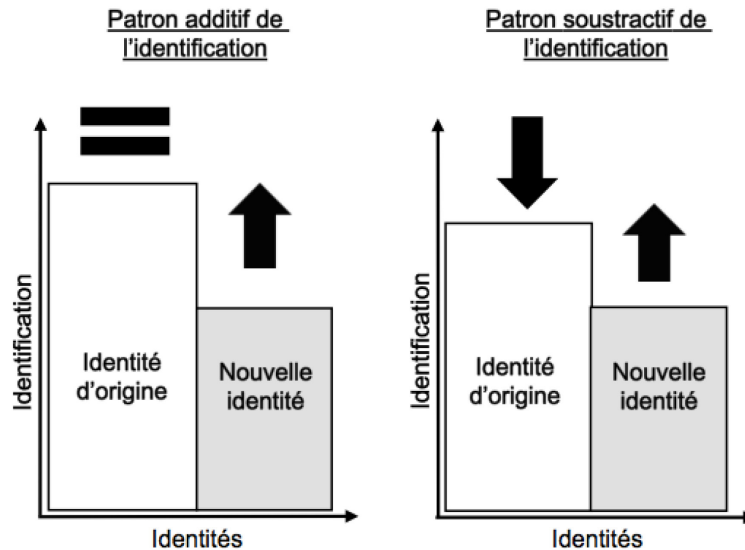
Patron additif de l'identification

Identification

Identité d'origine

Nouvelle identité

Identités

Patron soustractif de l'identification

Identification

Identité d'origine

Nouvelle identité

Identités